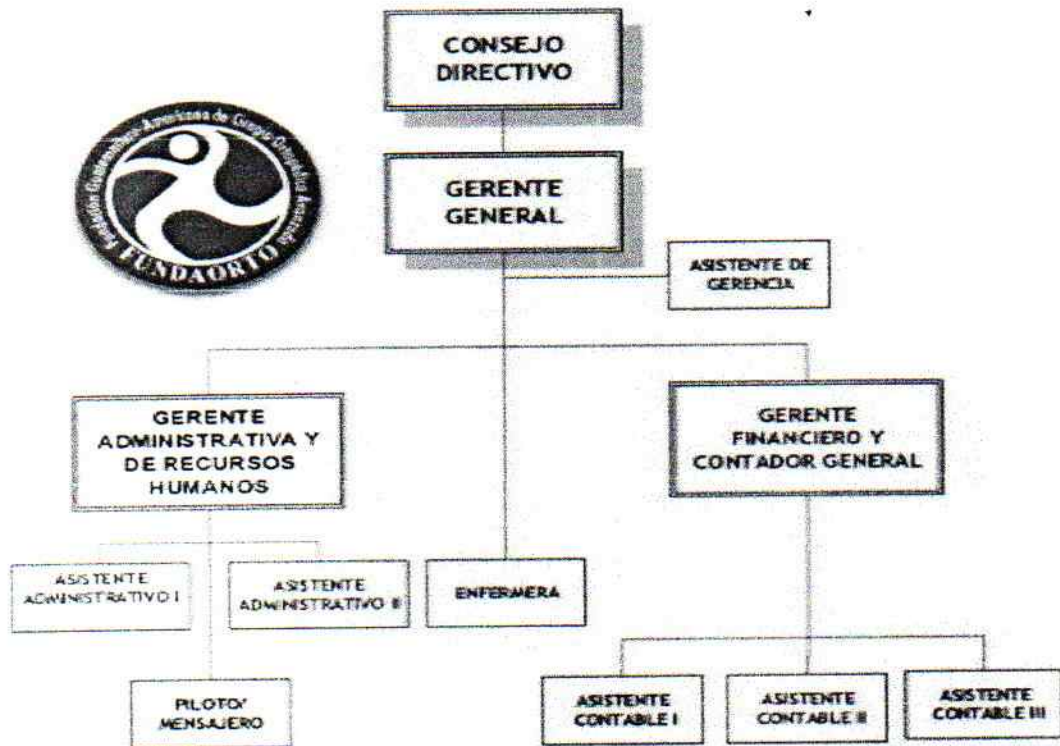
Fundación Guatemalteco-Americana de Grupo Ortopédico Avanzado
FUNDAORTO

CONSEJO DIRECTIVO

GERENTE GENERAL

ASISTENTE DE GERENCIA

GERENTE ADMINISTRATIVA Y DE RECURSOS HUMANOS

GERENTE FINANCIERO Y CONTADOR GENERAL

ASISTENTE ADMINISTRATIVO I

ASISTENTE ADMINISTRATIVO II

ENFERMERA

PILOTO/ MENSAJERO

ASISTENTE CONTABLE I

ASISTENTE CONTABLE II

ASISTENTE CONTABLE III